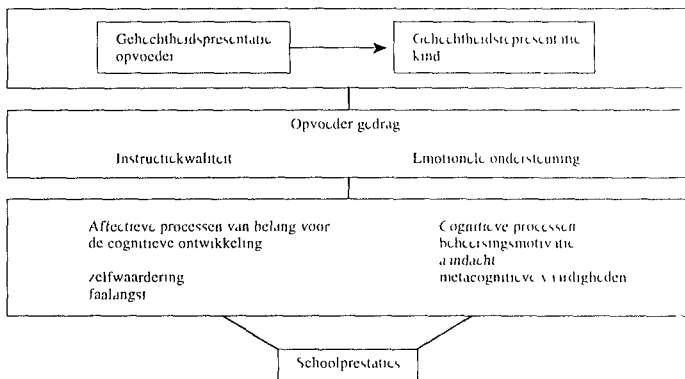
Gehechtheidspresentatie opvoeder

Gehechtheidsrepresentatie kind

Opvoeder gedrag

Instructiekwaliteit

Emotionele ondersteuning

Affectieve processen van belang voor de cognitieve ontwikkeling

zelfwaardering
faalangst

Cognitieve processen
beheersingsmotivatie
aandacht
metacognitieve vaardigheden

Schoolprestaties